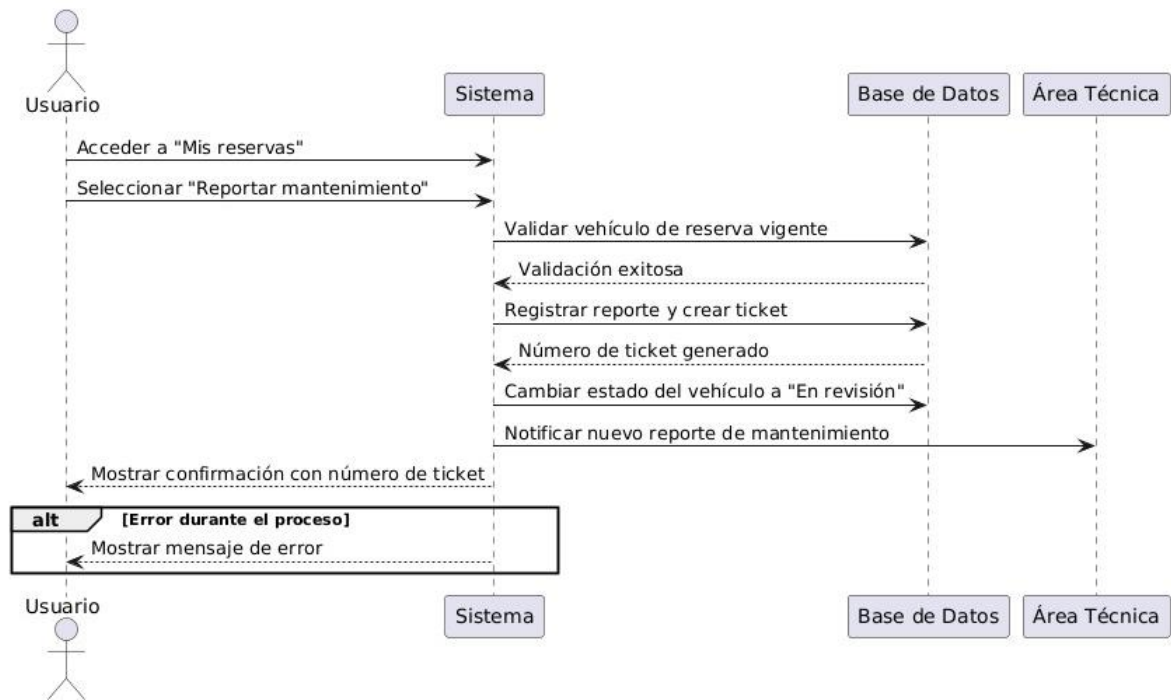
Usuario

Sistema

Base de Datos

Área Técnica

Acceder a "Mis reservas"

Seleccionar "Reportar mantenimiento"

Validar vehículo de reserva vigente

Validación exitosa

Registrar reporte y crear ticket

Número de ticket generado

Cambiar estado del vehículo a "En revisión"

Notificar nuevo reporte de mantenimiento

Mostrar confirmación con número de ticket

alt [Error durante el proceso]

Mostrar mensaje de error

Usuario

Sistema

Base de Datos

Área Técnica